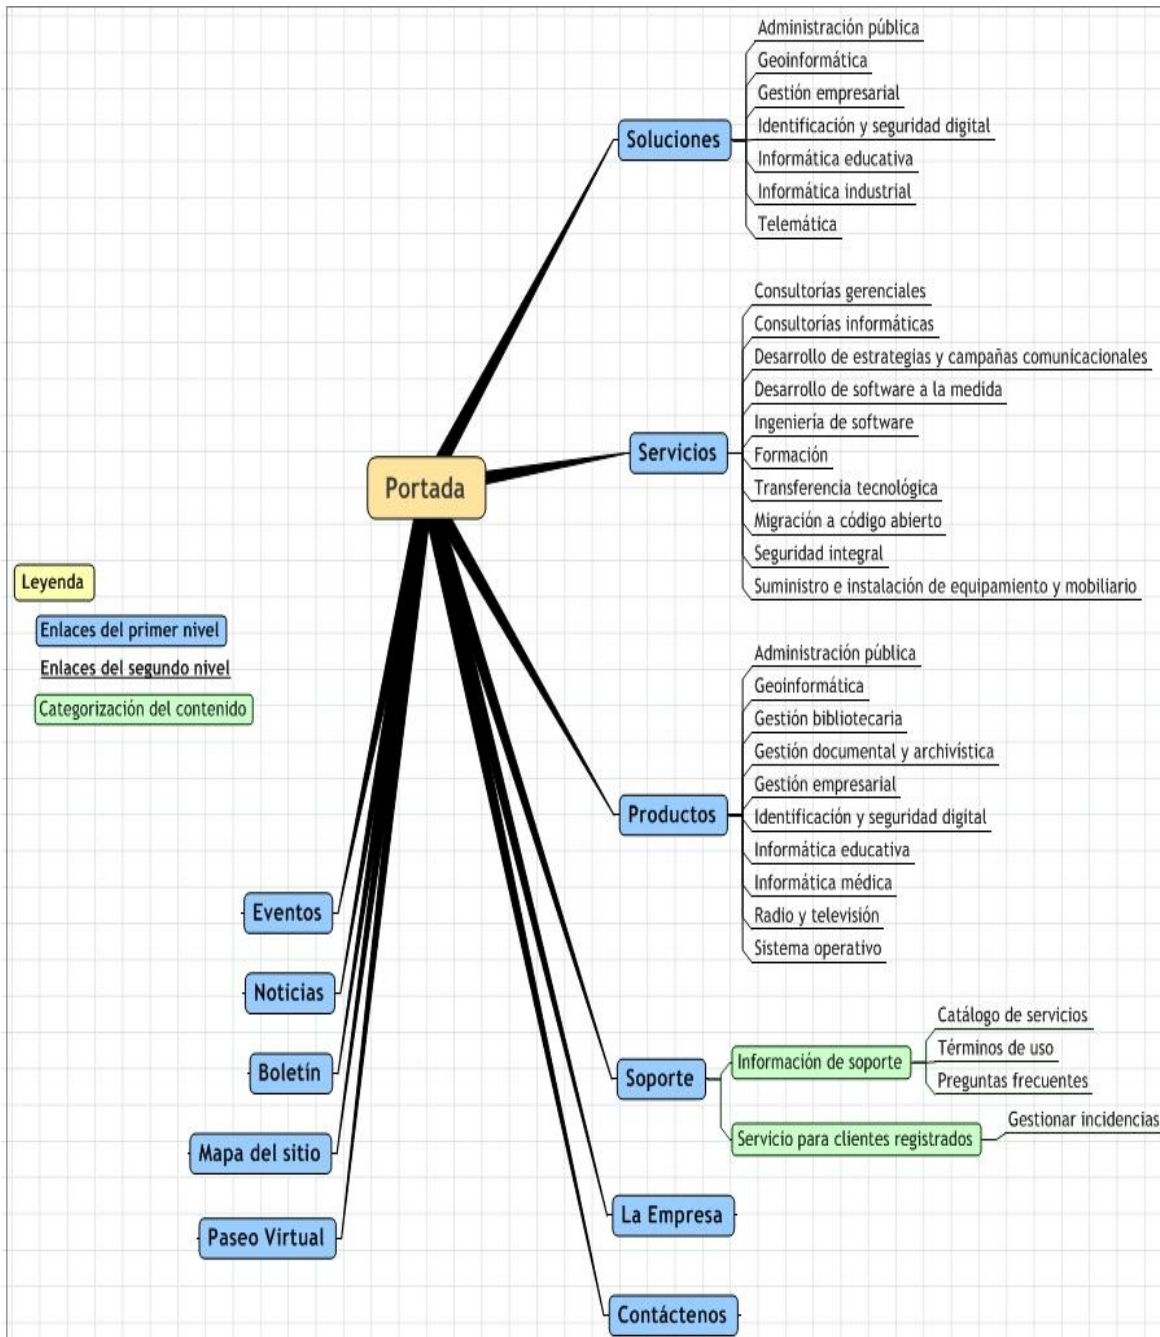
Portada

Soluciones
Administración pública
Geoinformática
Gestión empresarial
Identificación y seguridad digital
Informática educativa
Informática industrial
Telemática

Servicios
Consultorías gerenciales
Consultorías informáticas
Desarrollo de estrategias y campañas comunicacionales
Desarrollo de software a la medida
Ingeniería de software
Formación
Transferencia tecnológica
Migración a código abierto
Seguridad integral
Suministro e instalación de equipamiento y mobiliario

Leyenda
Enlaces del primer nivel
Enlaces del segundo nivel
Categorización del contenido

Productos
Administración pública
Geoinformática
Gestión bibliotecaria
Gestión documental y archivística
Gestión empresarial
Identificación y seguridad digital
Informática educativa
Informática médica
Radio y televisión
Sistema operativo

Eventos
Noticias
Boletín
Mapa del sitio
Paseo Virtual

Soporte
Información de soporte
Catálogo de servicios
Términos de uso
Preguntas frecuentes
Servicio para clientes registrados
Gestionar incidencias

La Empresa
Contáctenos